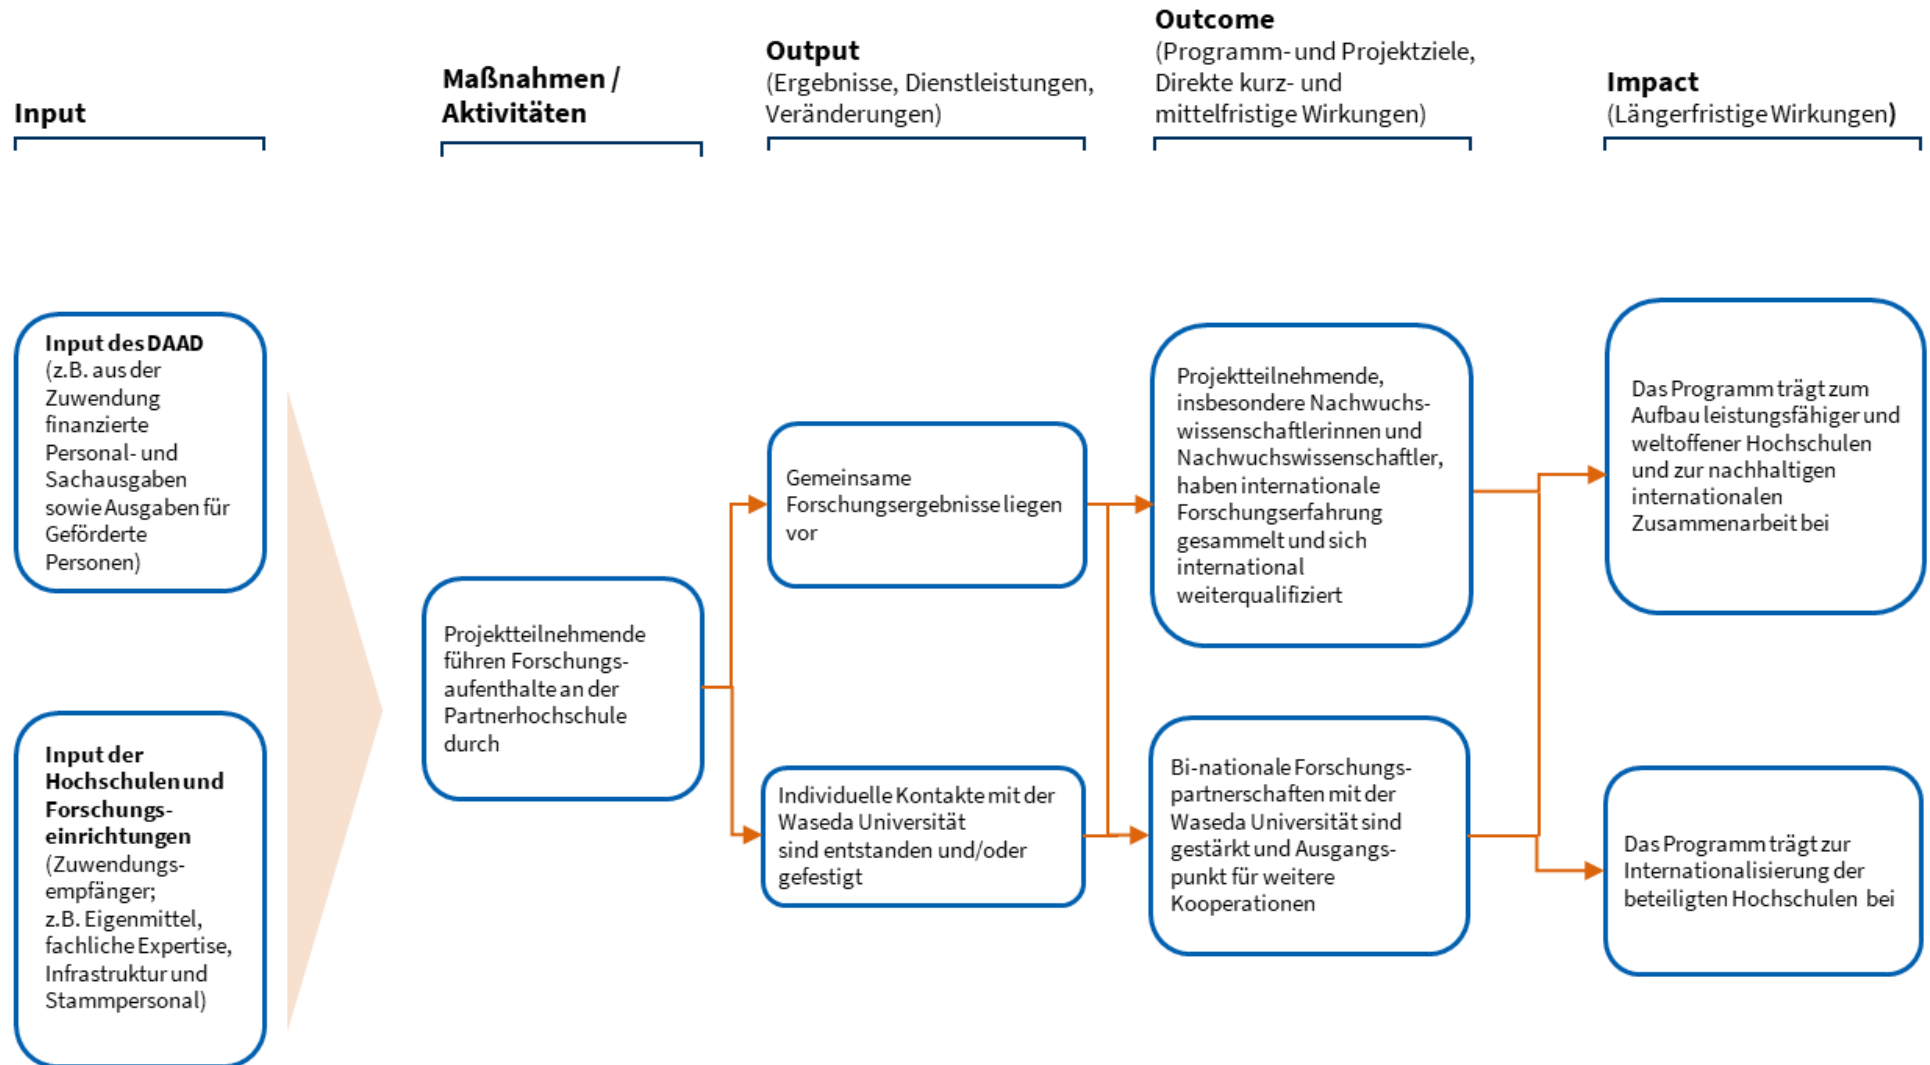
Input

Maßnahmen / Aktivitäten

Output
(Ergebnisse, Dienstleistungen, Veränderungen)

Outcome
(Programm- und Projektziele, Direkte kurz- und mittelfristige Wirkungen)

Impact
(Längerfristige Wirkungen)

Input des DAAD
(z.B. aus der Zuwendung finanzierte Personal- und Sachausgaben sowie Ausgaben für Geförderte Personen)

Input der Hochschulen und Forschungseinrichtungen
(Zuwendungsempfänger; z.B. Eigenmittel, fachliche Expertise, Infrastruktur und Stammpersonal)

Projektteilnehmende führen Forschungsaufenthalte an der Partnerhochschule durch

Gemeinsame Forschungsergebnisse liegen vor

Individuelle Kontakte mit der Waseda Universität sind entstanden und/oder gefestigt

Projektteilnehmende, insbesondere Nachwuchswissenschaftlerinnen und Nachwuchswissenschaftler, haben internationale Forschungserfahrung gesammelt und sich international weiterqualifiziert

Bi-nationale Forschungspartnerschaften mit der Waseda Universität sind gestärkt und Ausgangspunkt für weitere Kooperationen

Das Programm trägt zum Aufbau leistungsfähiger und weltoffener Hochschulen und zur nachhaltigen internationalen Zusammenarbeit bei

Das Programm trägt zur Internationalisierung der beteiligten Hochschulen bei